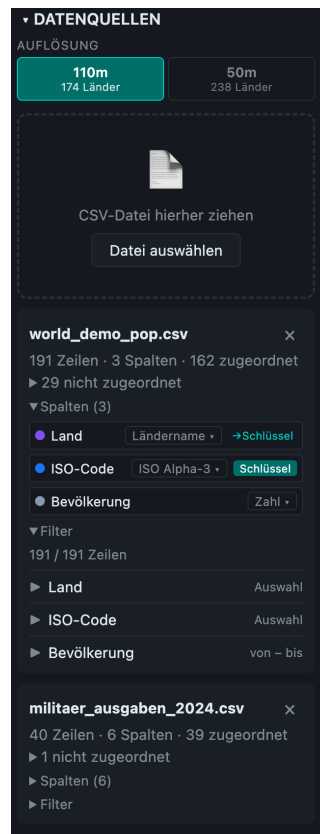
▾ DATENQUELLEN

AUFLÖSUNG

110m
174 Länder

50m
238 Länder

CSV-Datei hierher ziehen

Datei auswählen

world_demo_pop.csv ×

191 Zeilen · 3 Spalten · 162 zugeordnet

▶ 29 nicht zugeordnet

▼ Spalten (3)

Land | Ländername ▾ | →Schlüssel

ISO-Code | ISO Alpha-3 ▾ | Schlüssel

Bevölkerung | Zahl ▾

▼ Filter

191 / 191 Zeilen

▶ Land | Auswahl

▶ ISO-Code | Auswahl

▶ Bevölkerung | von – bis

militaer_ausgaben_2024.csv ×

40 Zeilen · 6 Spalten · 39 zugeordnet

▶ 1 nicht zugeordnet

▶ Spalten (6)

▶ Filter